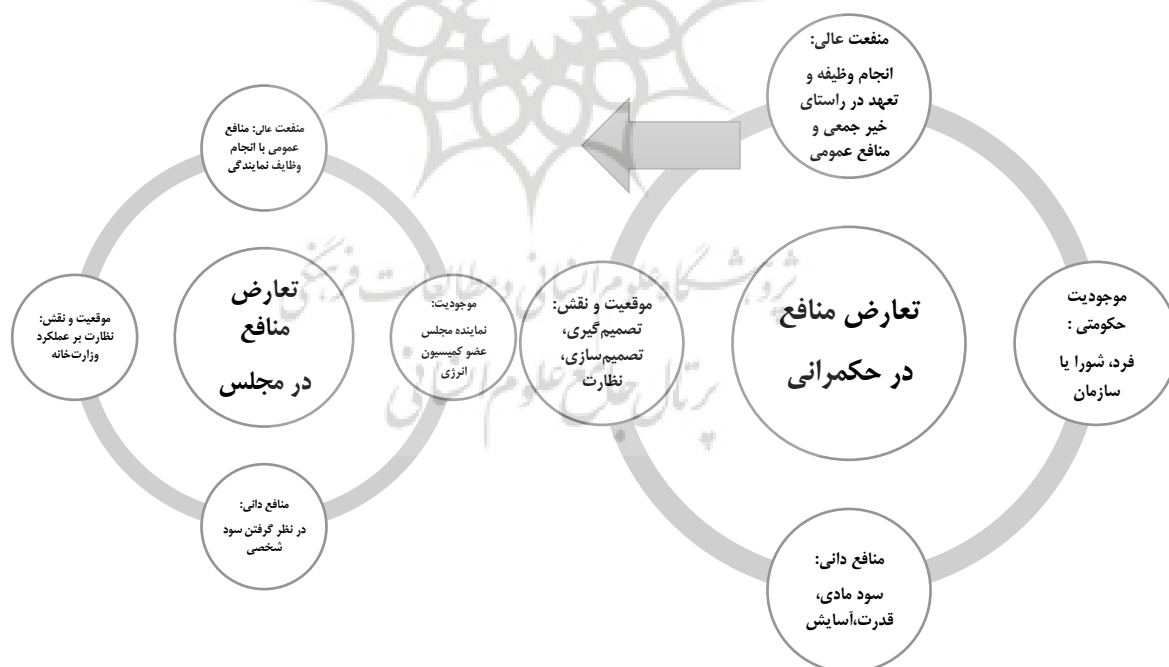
منفعت عالی:
انجام وظیفه و تعهد در راستای خیر جمعی و منافع عمومی

تعارض منافع در حکمرانی

موجودیت حکومتی :
فرد، شورا یا سازمان

موقعیت و نقش:
تصمیم‌گیری، تصمیم‌سازی، نظارت

منافع دانی:
سود مادی، قدرت،آسایش

منفعت عالی: منافع عمومی با انجام وظایف نمایندگی

تعارض منافع در مجلس

موجودیت:
نماینده مجلس عضو کمیسیون انرژی

موقعیت و نقش:
نظارت بر عملکرد وزارت‌خانه

منافع دانی:
در نظر گرفتن سود شخصی

پژوهشگاه علوم انسانی و مطالعات فرهنگی
پرتال جامع علوم انسانی